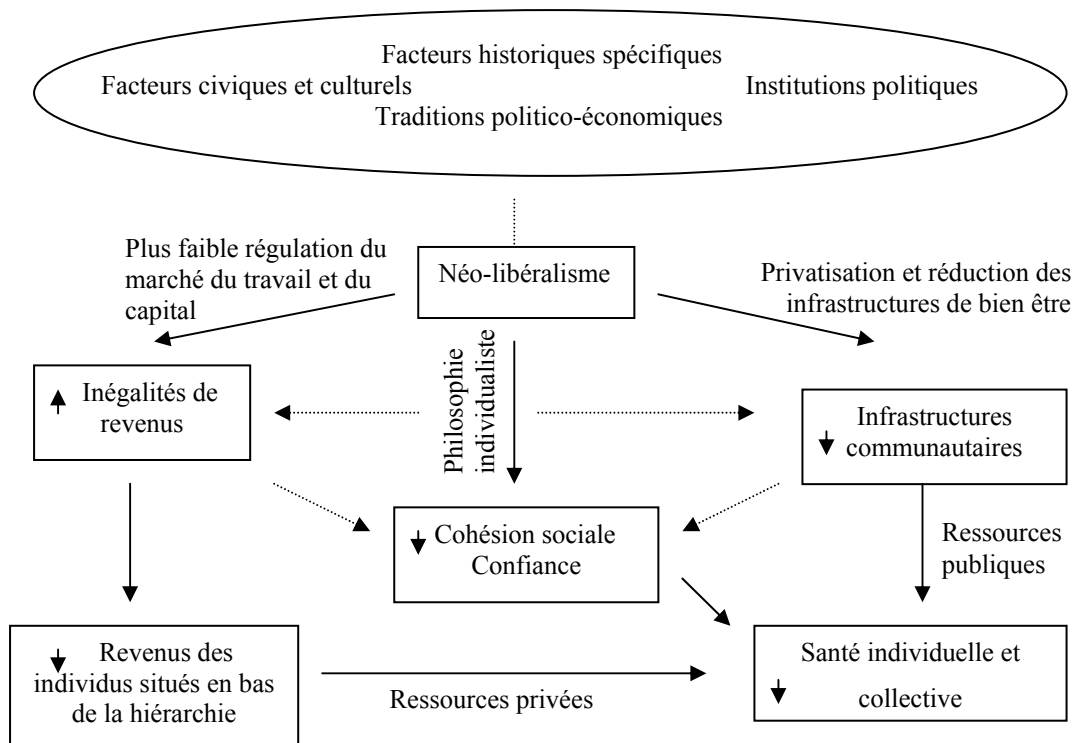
Facteurs historiques spécifiques
Facteurs civiques et culturels
Institutions politiques
Traditions politico-économiques

Plus faible régulation du marché du travail et du capital

Néo-libéralisme

Privatisation et réduction des infrastructures de bien être

Philosophie individualiste

↑ Inégalités de revenus

↓ Infrastructures communautaires

↓ Cohésion sociale Confiance

Ressources publiques

↓ Revenus des individus situés en bas de la hiérarchie

Ressources privées

Santé individuelle et ↓ collective